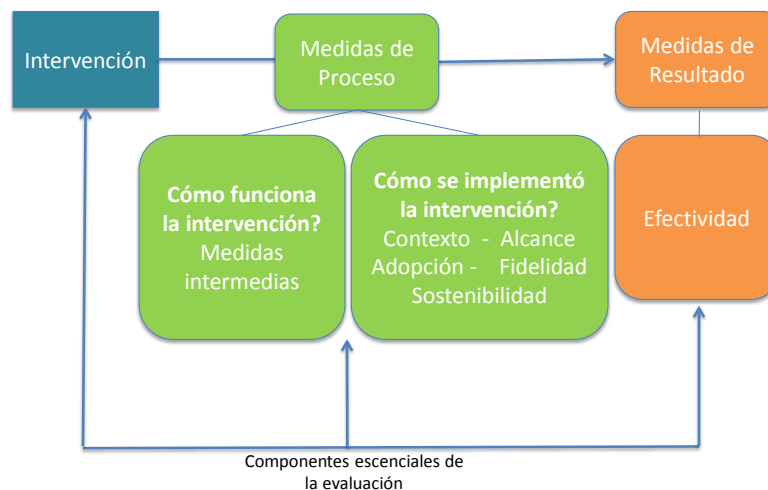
Intervención

Medidas de Proceso

Medidas de Resultado

Cómo funciona la intervención?
Medidas intermedias

Cómo se implementó la intervención?
Contexto - Alcance
Adopción - Fidelidad
Sostenibilidad

Efectividad

Componentes escenciales de la evaluación